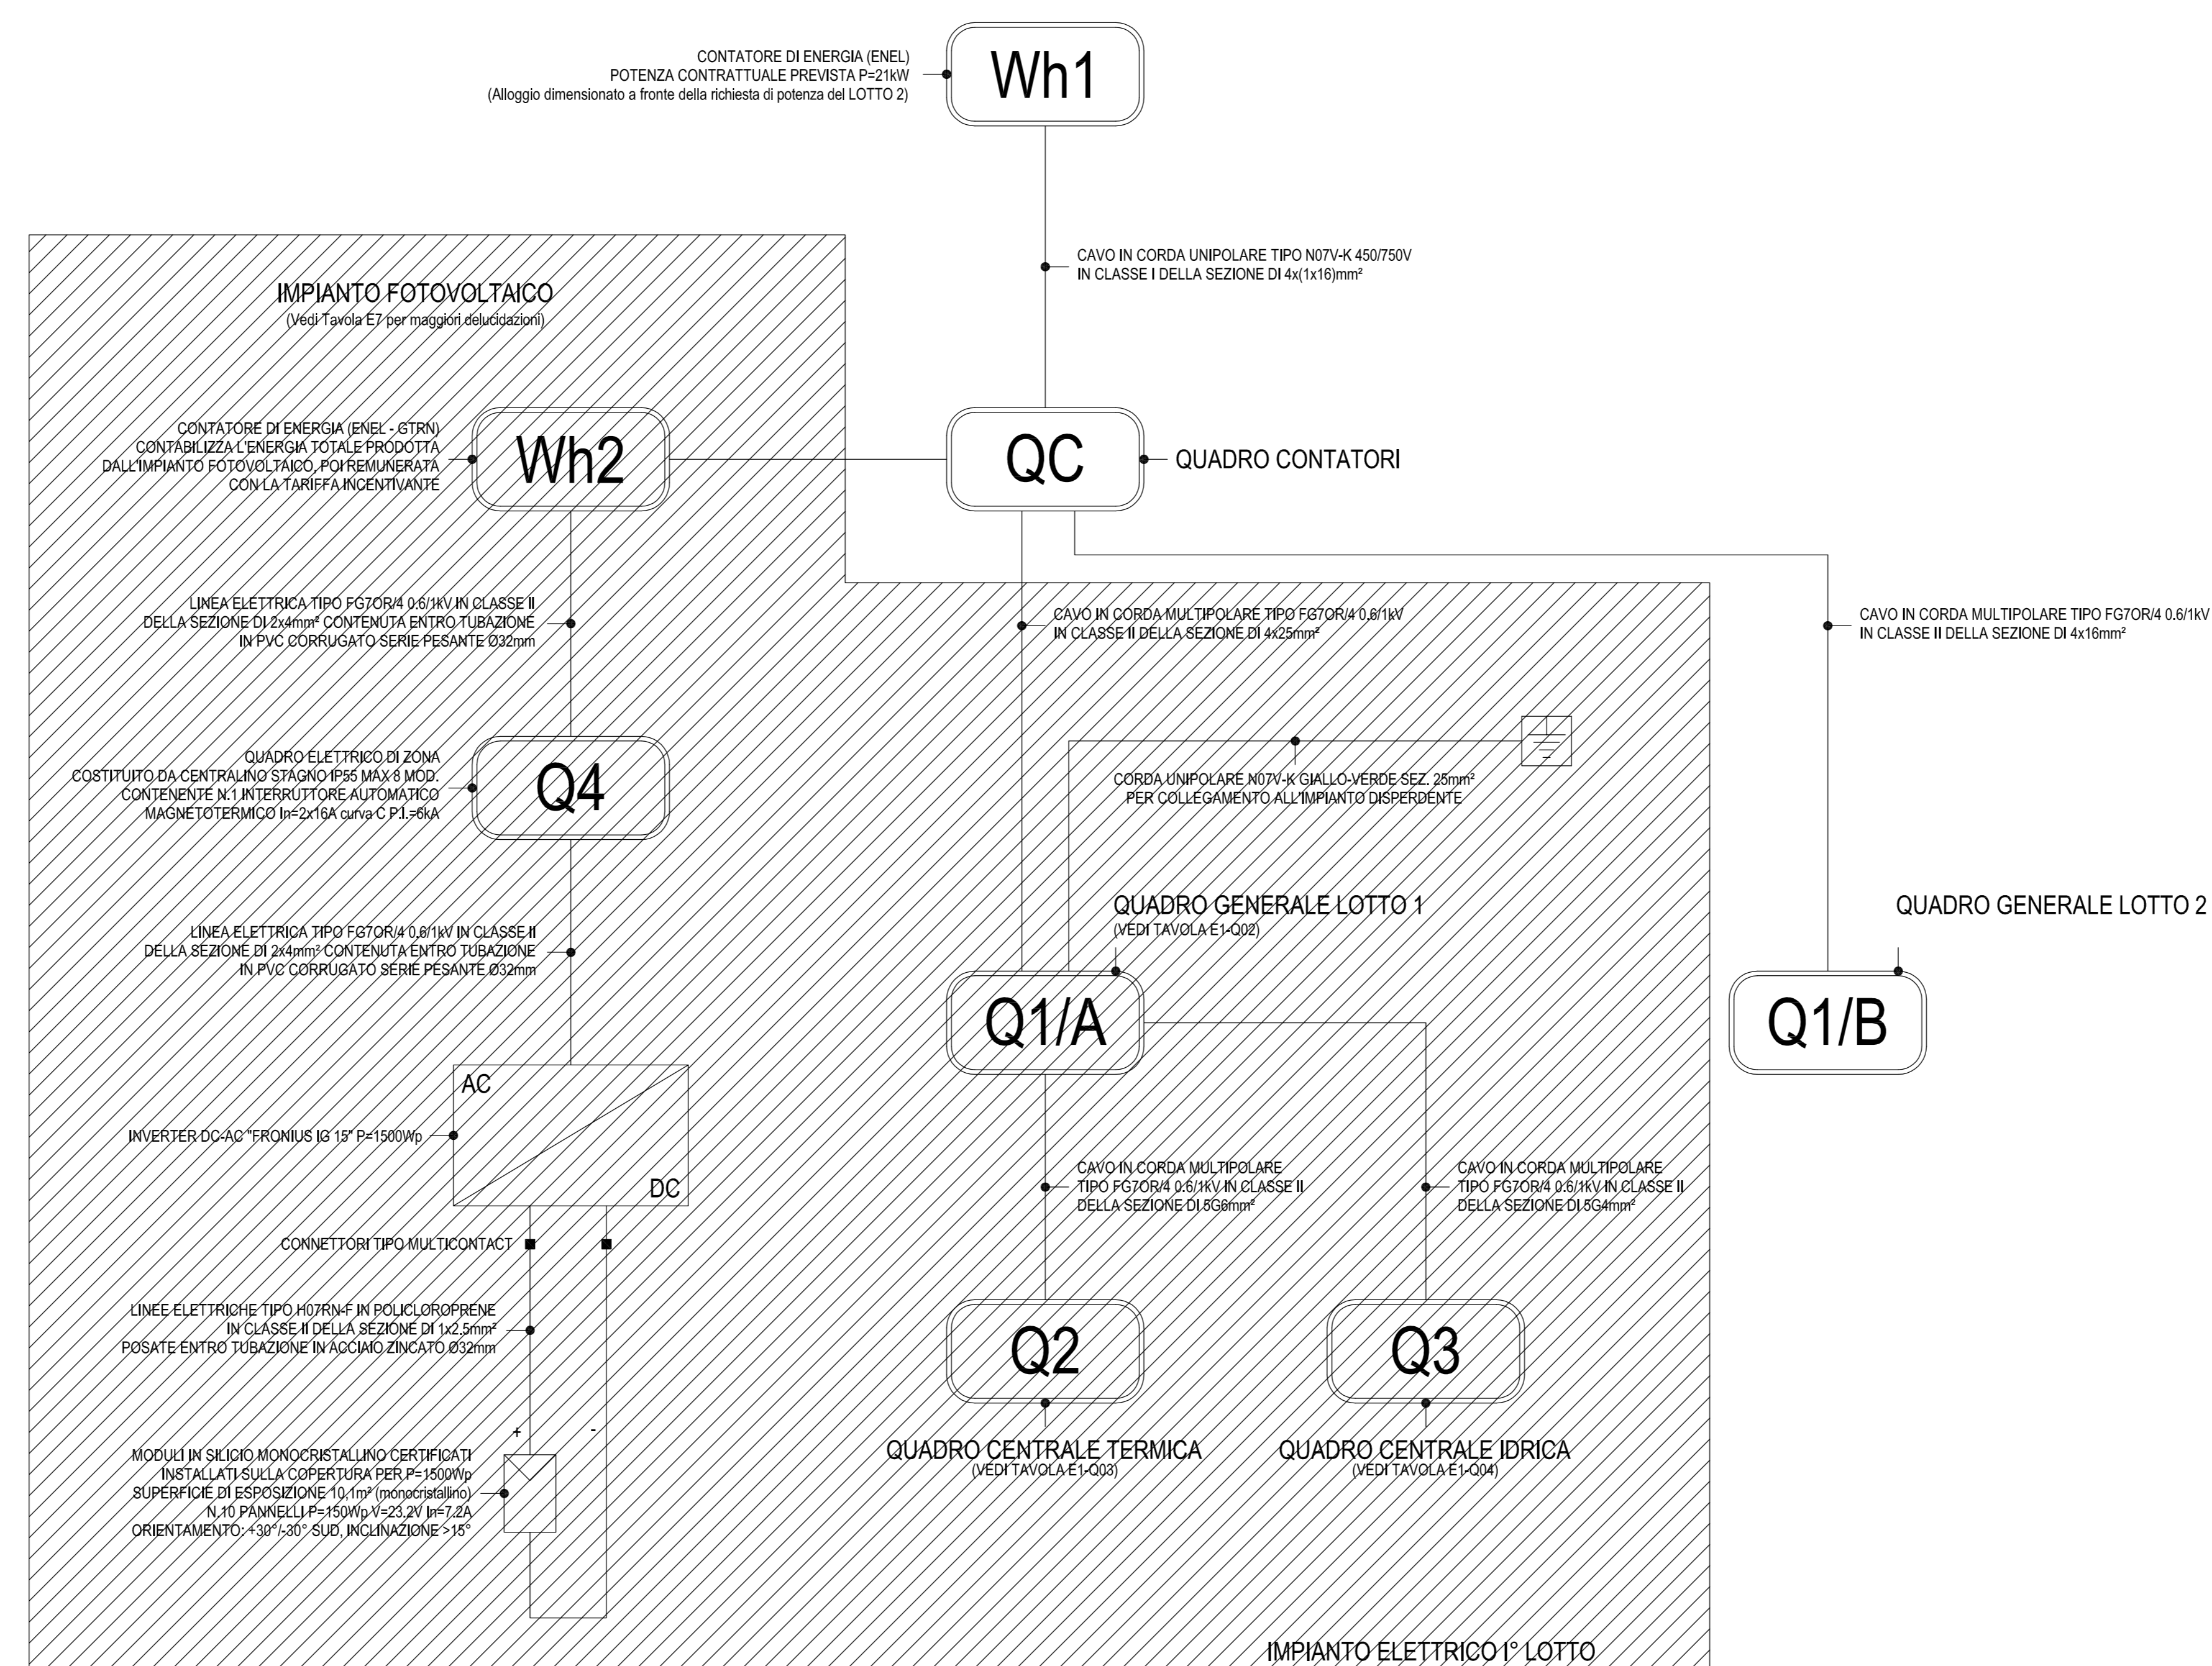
CONTATORE DI ENERGIA (ENEL)
POTENZA CONTRATTUALE PREVISTA P=21kW
(Alloggio dimensionato a fronte della richiesta di potenza del LOTTO 2)

Wh1

CAVO IN CORDA UNIPOLARE TIPO N07V-K 450/750V
IN CLASSE I DELLA SEZIONE DI 4x(1x16)mm²

IMPIANTO FOTOVOLTAICO
(Vedi Tavola E7 per maggiori delucidazioni)

CONTATORE DI ENERGIA (ENEL - GTRN)
CONTABILIZZA L'ENERGIA TOTALE PRODOTTA
DALL'IMPIANTO FOTOVOLTAICO, POI REMUNERATA
CON LA TARIFFA INCENTIVANTE

Wh2

QC

QUADRO CONTATORI

LINEA ELETTRICA TIPO FG7OR/4 0.6/1kV IN CLASSE II
DELLA SEZIONE DI 2x4mm² CONTENUTA ENTRO TUBAZIONE
IN PVC CORRUGATO SERIE PESANTE Ø32mm

CAVO IN CORDA MULTIPOLARE TIPO FG7OR/4 0.6/1kV
IN CLASSE II DELLA SEZIONE DI 4x25mm²

CAVO IN CORDA MULTIPOLARE TIPO FG7OR/4 0.6/1kV
IN CLASSE II DELLA SEZIONE DI 4x16mm²

QUADRO ELETTRICO DI ZONA
COSTITUITO DA CENTRALINO STAGNO IP55 MAX 8 MOD.
CONTENENTE N.1 INTERRUTTORE AUTOMATICO
MAGNETOTERMICO In=2x16A curva C P.I.=6kA

Q4

CORDA UNIPOLARE N07V-K GIALLO-VERDE SEZ. 25mm²
PER COLLEGAMENTO ALL'IMPIANTO DISPERDENTE

QUADRO GENERALE LOTTO 1
(VEDI TAVOLA E1-Q02)

QUADRO GENERALE LOTTO 2

LINEA ELETTRICA TIPO FG7OR/4 0.6/1kV IN CLASSE II
DELLA SEZIONE DI 2x4mm² CONTENUTA ENTRO TUBAZIONE
IN PVC CORRUGATO SERIE PESANTE Ø32mm

Q1/A

Q1/B

AC

INVERTER DC-AC "FRONIUS IG 15" P=1500Wp

DC

CAVO IN CORDA MULTIPOLARE
TIPO FG7OR/4 0.6/1kV IN CLASSE II
DELLA SEZIONE DI 5G6mm²

CAVO IN CORDA MULTIPOLARE
TIPO FG7OR/4 0.6/1kV IN CLASSE II
DELLA SEZIONE DI 5G4mm²

CONNETTORI TIPO MULTICONTACT

LINEE ELETTRICHE TIPO H07RN-F IN POLICLOROPRENE
IN CLASSE II DELLA SEZIONE DI 1x2.5mm²
POSATE ENTRO TUBAZIONE IN ACCIAIO ZINCATO Ø32mm

Q2

Q3

+
-

MODULI IN SILICIO MONOCRISTALLINO CERTIFICATI
INSTALLATI SULLA COPERTURA PER P=1500Wp
SUPERFICIE DI ESPOSIZIONE 10.1m² (monocristallino)
N.10 PANNELLI P=150Wp V=23.2V In=7.2A
ORIENTAMENTO: +30°/-30° SUD, INCLINAZIONE >15°

QUADRO CENTRALE TERMICA
(VEDI TAVOLA E1-Q03)

QUADRO CENTRALE IDRICA
(VEDI TAVOLA E1-Q04)

IMPIANTO ELETTRICO I° LOTTO